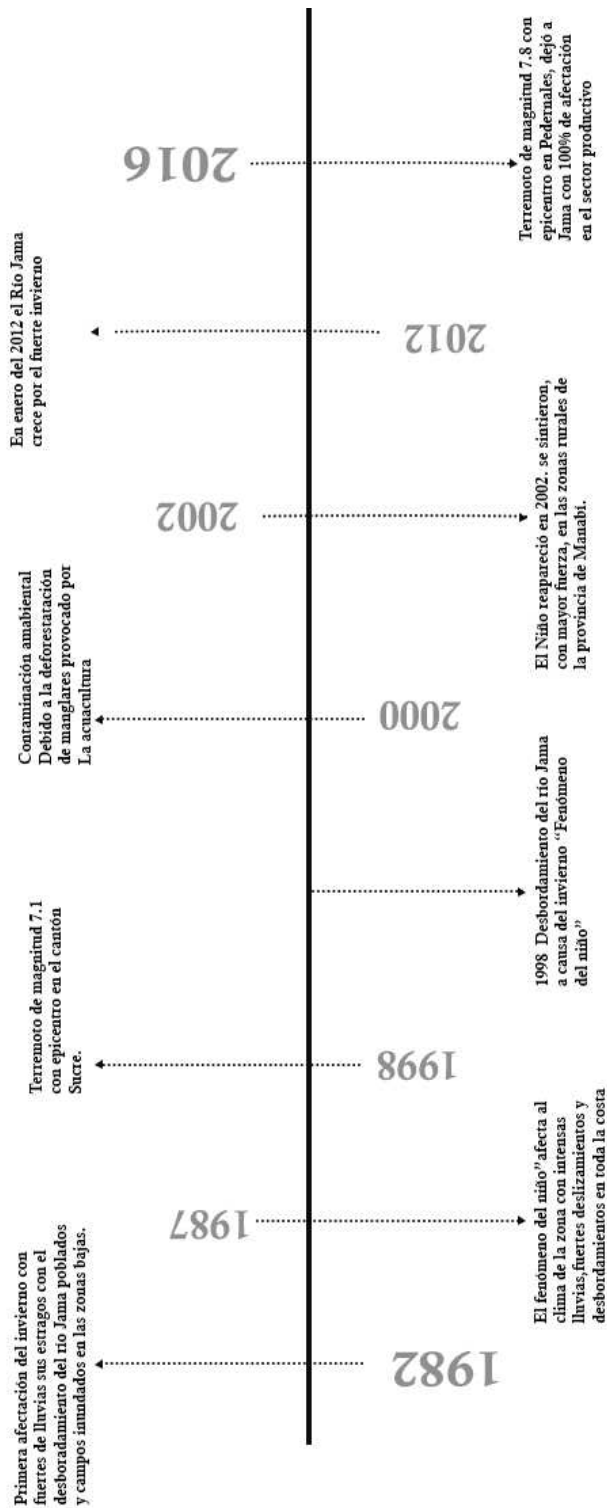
1982

Primera afectación del invierno con fuertes de lluvias sus estragos con el desbordamiento del río Jama poblados y campos inundados en las zonas bajas.

1987

El fenómeno del niño"afecta al clima de la zona con intensas lluvias,fuertes deslizamientos y desbordamientos en toda la costa

1998

Terremoto de magnitud 7.1 con epicentro en el cantón Sucre.

1998 Desbordamiento del río Jama a causa del invierno "Fenómeno del niño"

2000

Contaminación amabiental Debido a la deforestación de manglares provocado por La acuacultura

2002

El Niño reapareció en 2002. se sintieron, con mayor fuerza, en las zonas rurales de la provincia de Manabí.

2012

En enero del 2012 el Río Jama crece por el fuerte invierno

2016

Terremoto de magnitud 7.8 con epicentro en Pedernales, dejó a Jama con 100% de afectación en el sector productivo